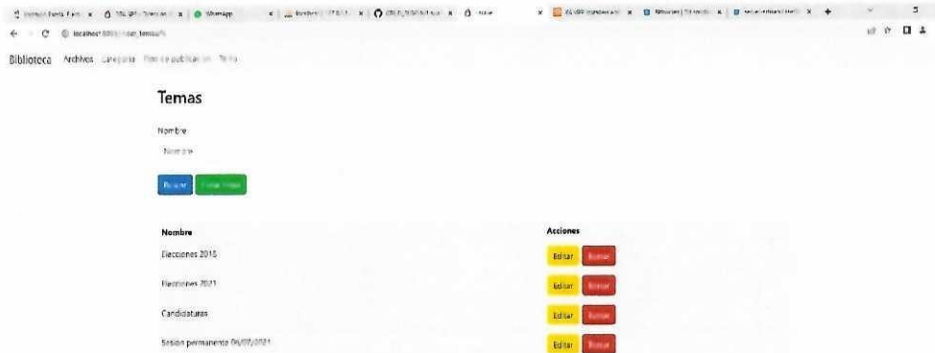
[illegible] | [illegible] | WhatsApp | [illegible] | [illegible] | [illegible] | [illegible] | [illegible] | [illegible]

localhost:8000/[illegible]_temas/

Biblioteca Archivos Categoría Tipo de publicación Tema

Temas

Nombre

Nombre

Buscar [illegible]

| Nombre | Acciones |
|---|---|
| Elecciones 2018 | Editar Borrar |
| Elecciones 2021 | Editar Borrar |
| Candidaturas | Editar Borrar |
| Sesion permanente 06/07/2021 | Editar Borrar |